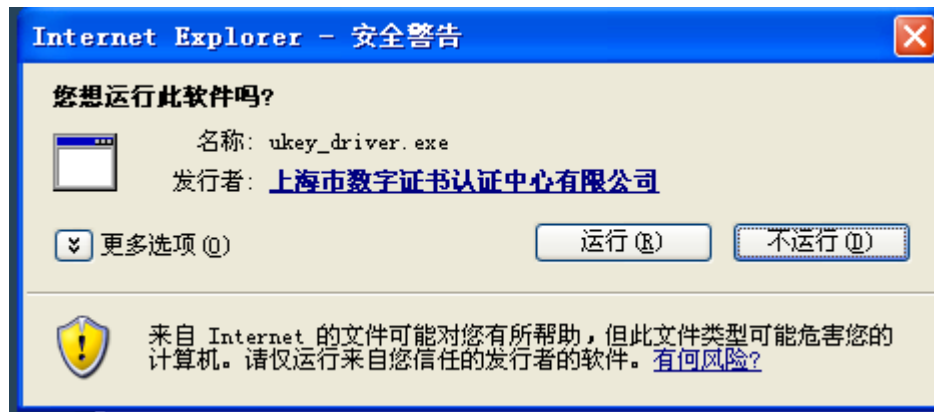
Internet Explorer - 安全警告

您想运行此软件吗?

名称: ukey_driver.exe

发行者: 上海市数字证书认证中心有限公司

更多选项(O)

运行(R)

不运行(D)

来自 Internet 的文件可能对您有所帮助，但此文件类型可能危害您的计算机。请仅运行来自您信任的发行者的软件。有何风险?